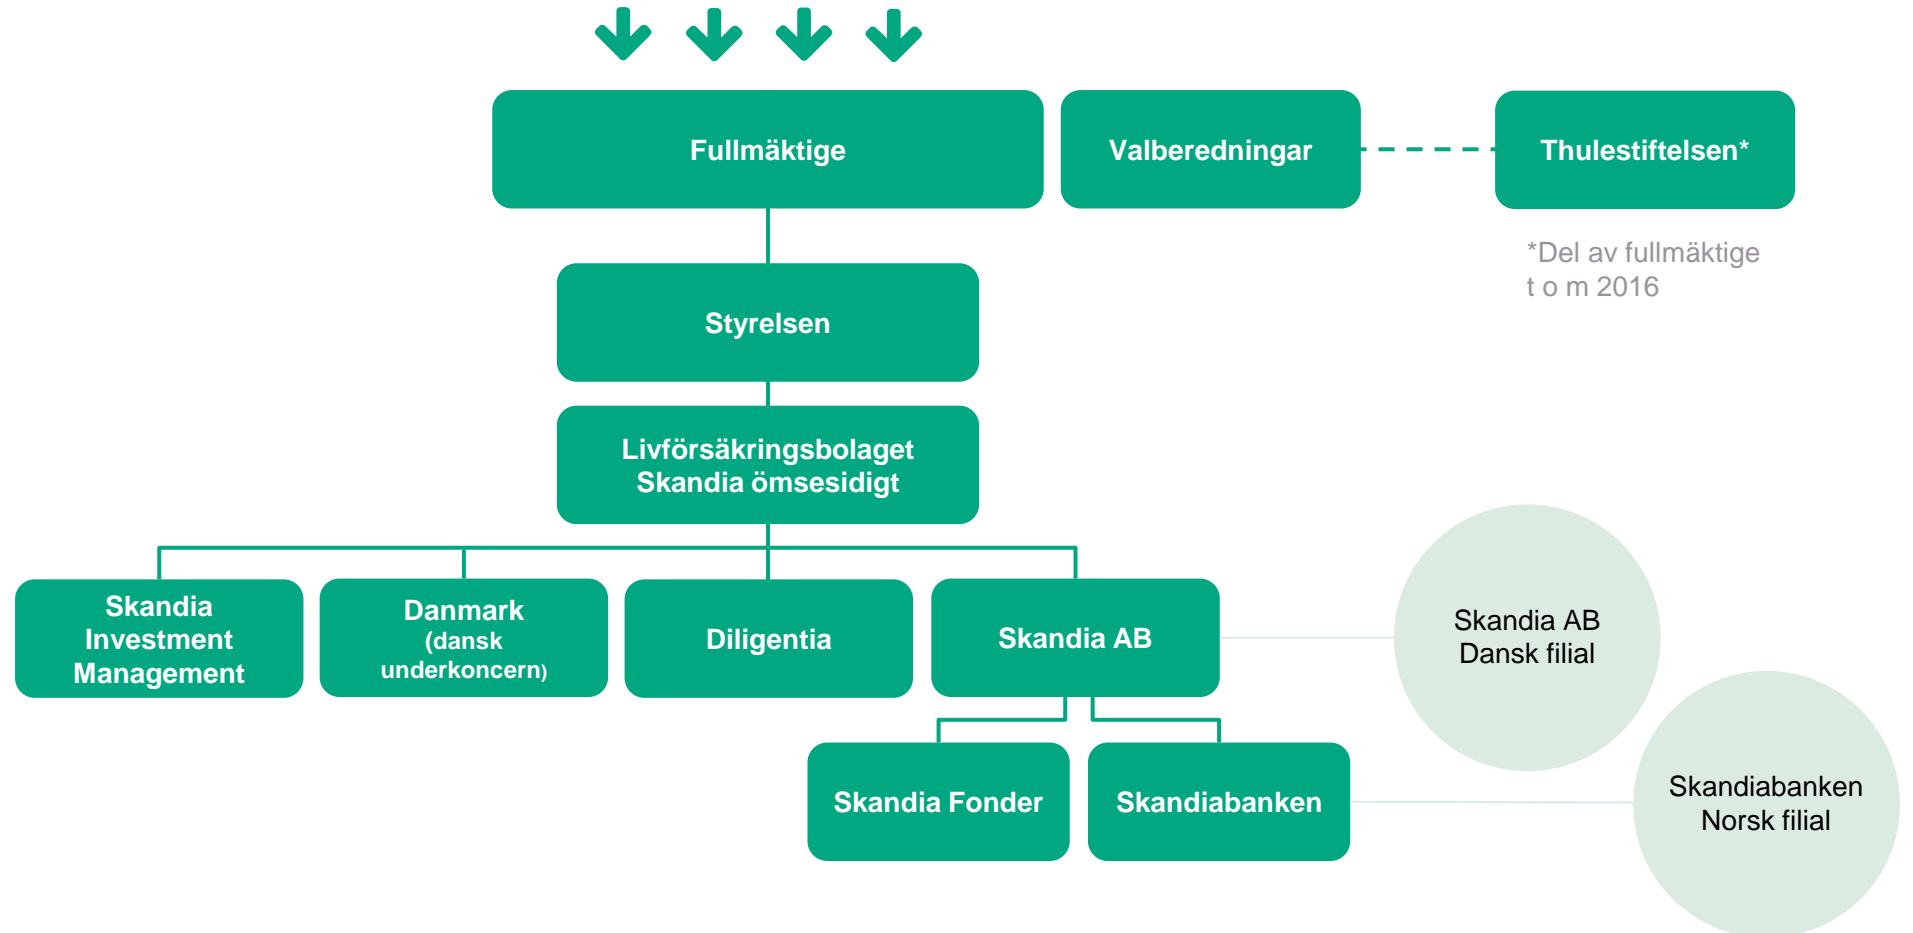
Fullmäktige

Valberedningar

Thulestiftelsen*

*Del av fullmäktige t o m 2016

Styrelsen

Livförsäkringsbolaget Skandia ömsesidigt

Skandia Investment Management

Danmark (dansk underkoncern)

Diligentia

Skandia AB

Skandia AB Dansk filial

Skandia Fonder

Skandiabanken

Skandiabanken Norsk filial